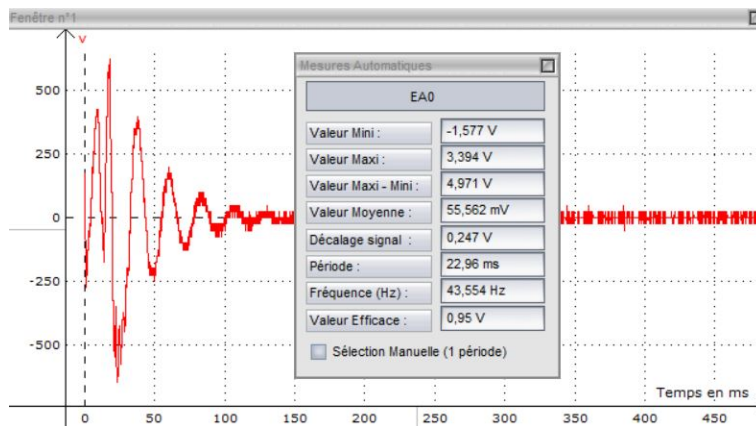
Fenêtre n°1

v

500
250
0
-250
-500

Mesures Automatiques

EA0

| Valeur Mini : | -1,577 V |
|---|---|
| Valeur Maxi : | 3,394 V |
| Valeur Maxi - Mini : | 4,971 V |
| Valeur Moyenne : | 55,562 mV |
| Décalage signal : | 0,247 V |
| Période : | 22,96 ms |
| Fréquence (Hz) : | 43,554 Hz |
| Valeur Efficace : | 0,95 V |

Sélection Manuelle (1 période)

Temps en ms

0 50 100 150 200 250 300 350 400 450